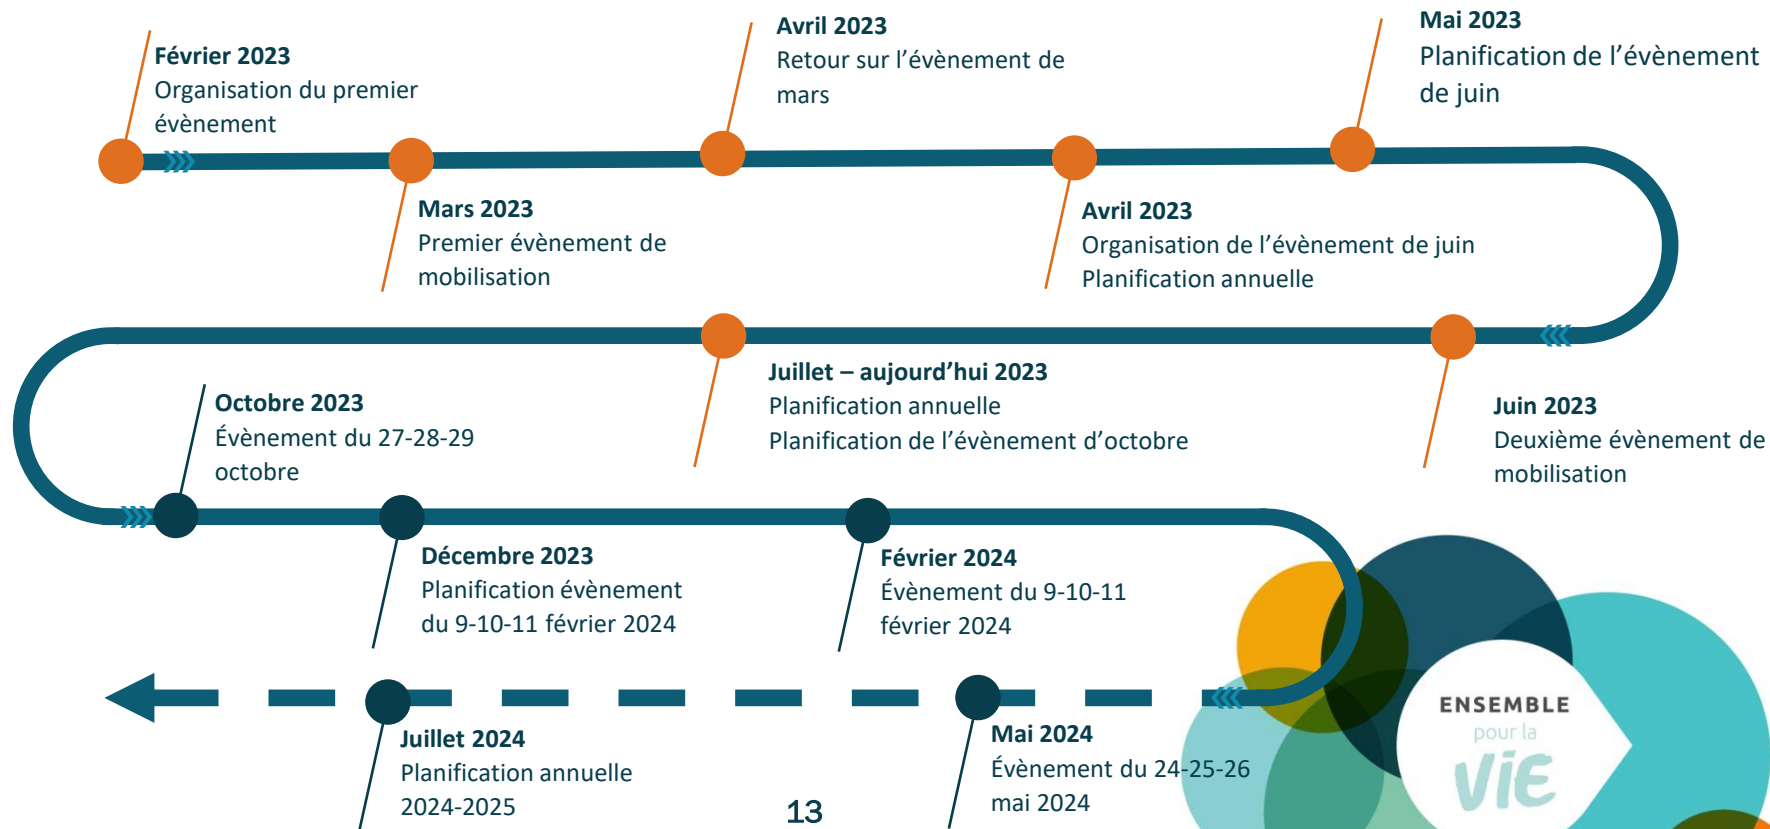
Février 2023
Organisation du premier évènement

Avril 2023
Retour sur l'évènement de mars

Mai 2023
Planification de l'évènement de juin

Mars 2023
Premier évènement de mobilisation

Avril 2023
Organisation de l'évènement de juin
Planification annuelle

Juillet – aujourd'hui 2023
Planification annuelle
Planification de l'évènement d'octobre

Juin 2023
Deuxième évènement de mobilisation

Octobre 2023
Évènement du 27-28-29 octobre

Décembre 2023
Planification évènement du 9-10-11 février 2024

Février 2024
Évènement du 9-10-11 février 2024

Juillet 2024
Planification annuelle 2024-2025

Mai 2024
Évènement du 24-25-26 mai 2024

ENSEMBLE
pour la
VIE

13